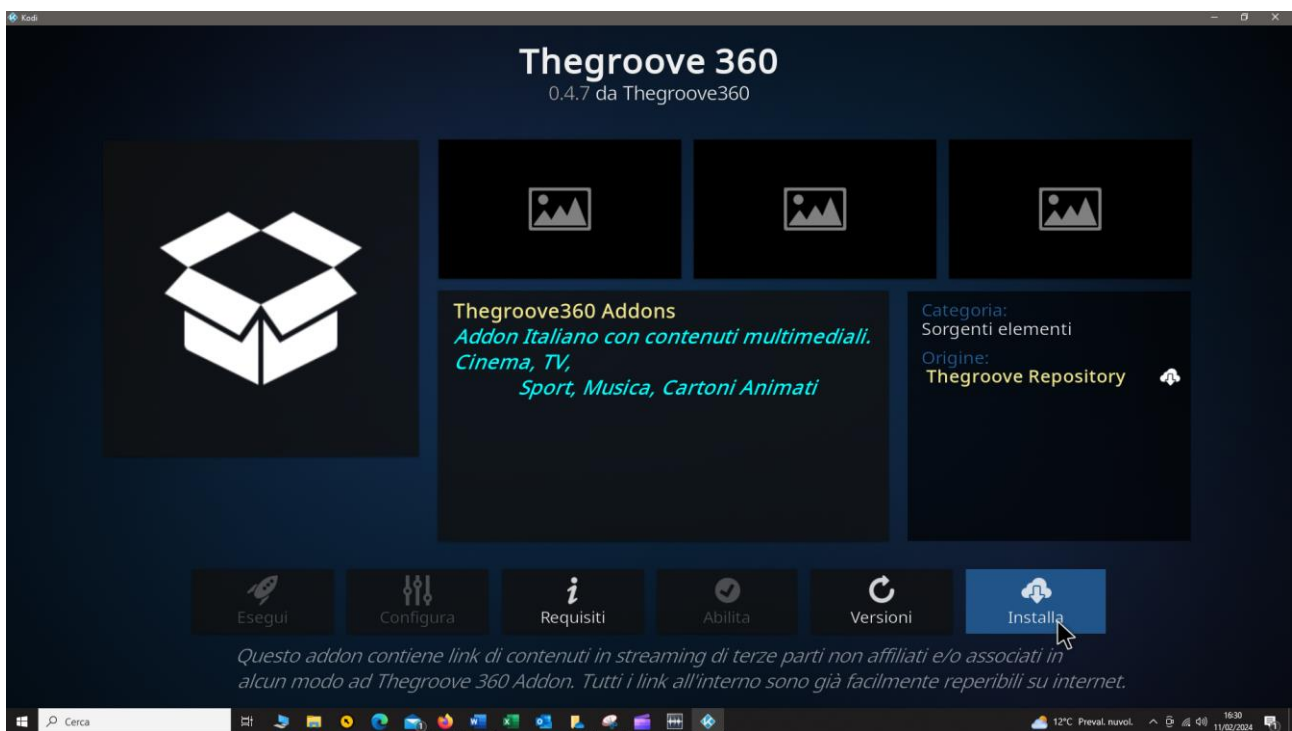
Kodi

Thegroove 360
0.4.7 da Thegroove360

Thegroove360 Addons
Addon Italiano con contenuti multimediali.
Cinema, TV,
Sport, Musica, Cartoni Animati

Categoria:
Sorgenti elementi
Origine:
Thegroove Repository

Esegui
Configura
Requisiti
Abilita
Versioni
Installa

Questo addon contiene link di contenuti in streaming di terze parti non affiliati e/o associati in alcun modo ad Thegroove 360 Addon. Tutti i link all'interno sono già facilmente reperibili su internet.

Cerca
12°C Preval. nuvol.
16:30
11/02/2024